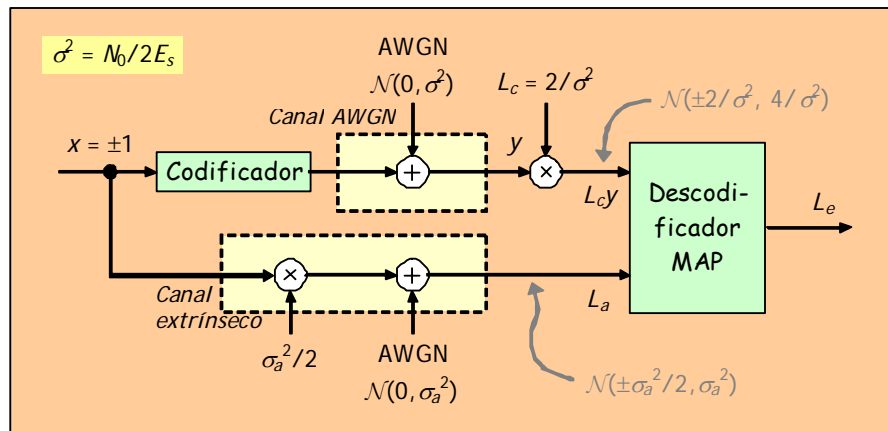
$\sigma^2 = N_0/2E_s$

AWGN

$\mathcal{N}(0,\sigma^2)$

$L_c = 2/\sigma^2$

$\mathcal{N}(\pm 2/\sigma^2, 4/\sigma^2)$

Canal AWGN

$x = \pm 1$

Codificador

$y$

$L_c y$

Descodificador MAP

$L_e$

$L_a$

Canal extrínseco

$\sigma_a^2/2$

AWGN

$\mathcal{N}(0,\sigma_a^2)$

$\mathcal{N}(\pm\sigma_a^2/2,\sigma_a^2)$